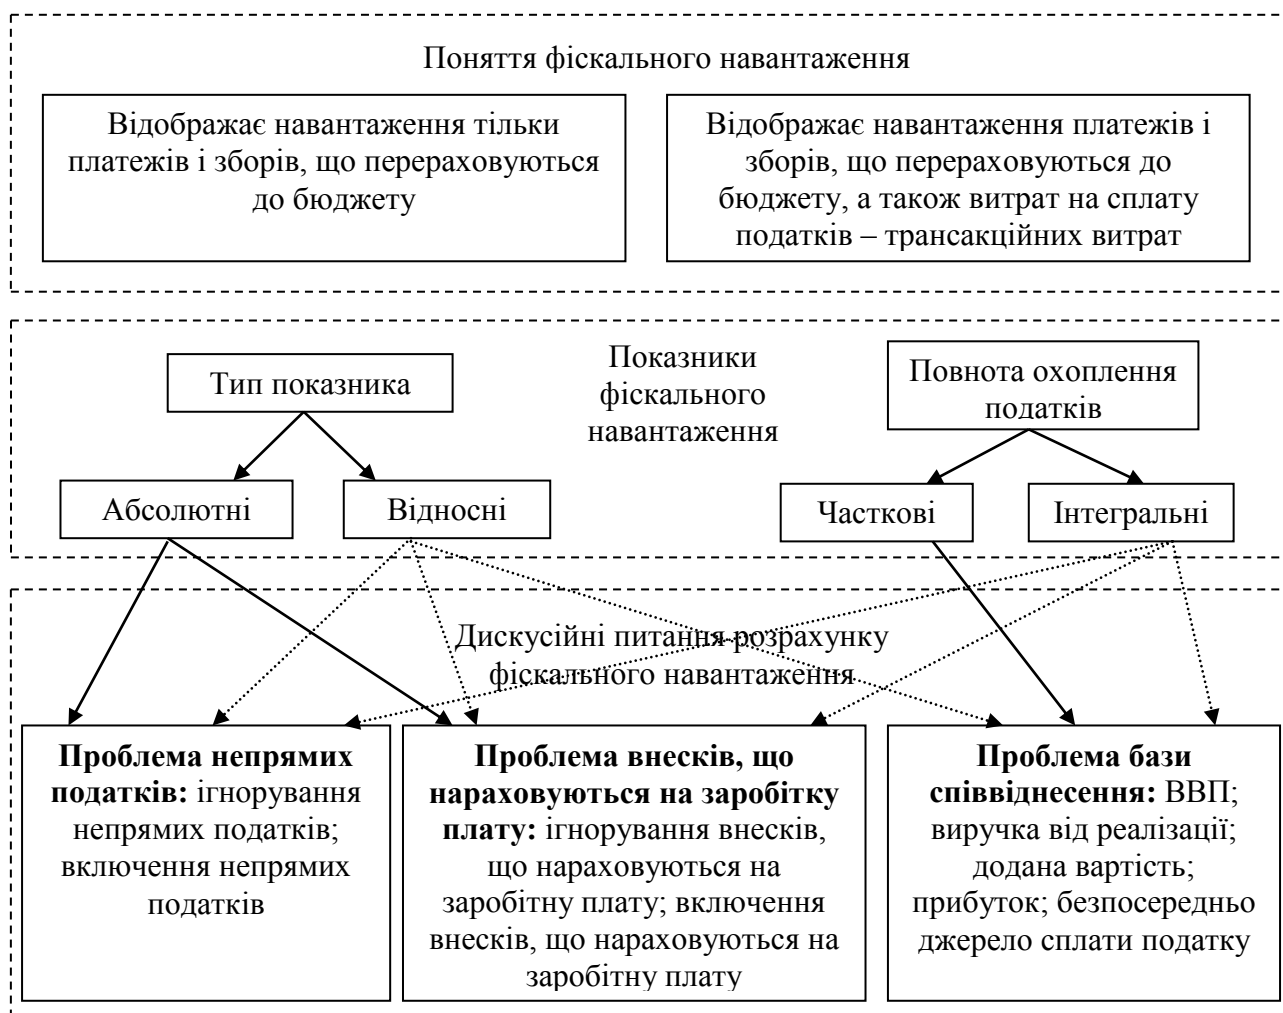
Поняття фіскального навантаження

Відображає навантаження тільки платежів і зборів, що перераховуються до бюджету

Відображає навантаження платежів і зборів, що перераховуються до бюджету, а також витрат на сплату податків – трансакційних витрат

Тип показника

Показники фіскального навантаження

Повнота охоплення податків

Абсолютні

Відносні

Часткові

Інтегральні

Дискусійні питання розрахунку фіскального навантаження

**Проблема непрямих податків:** ігнорування непрямих податків; включення непрямих податків

**Проблема внесків, що нараховуються на заробітку плату:** ігнорування внесків, що нараховуються на заробітну плату; включення внесків, що нараховуються на заробітну плату

**Проблема бази співвіднесення:** ВВП; виручка від реалізації; додана вартість; прибуток; безпосередньо джерело сплати податку